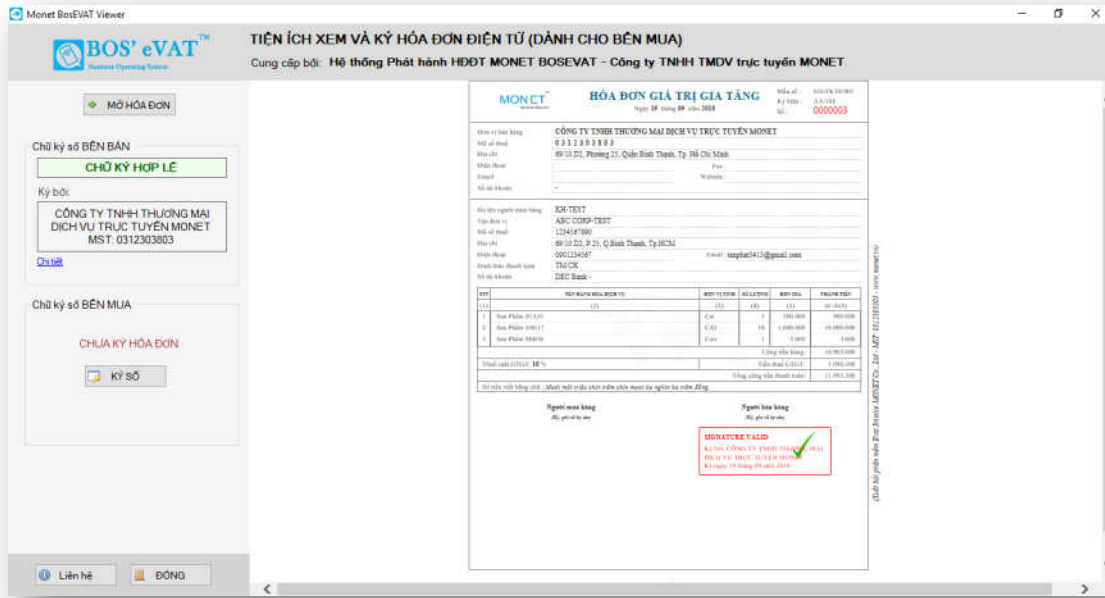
Monet BosEVAT Viewer

BOS' eVAT™
Business Operating System

TIỆN ÍCH XEM VÀ KÝ HÓA ĐƠN ĐIỆN TỬ (DÀNH CHO BÊN MUA)
Cung cấp bởi: Hệ thống Phát hành HĐĐT MONET BOSEVAT - Công ty TNHH TMDV trực tuyến MONET

MỞ HÓA ĐƠN

Chữ ký số BÊN BÁN
CHỮ KÝ HỢP LỆ
Ký bởi:
CÔNG TY TNHH THƯƠNG MẠI DỊCH VỤ TRỰC TUYẾN MONET
MST: 0312303803
Chi tiết

Chữ ký số BÊN MUA
CHƯA KÝ HÓA ĐƠN
KÝ SỐ

Liên hệ
ĐÓNG

MONET
HÓA ĐƠN GIÁ TRỊ GIA TĂNG
Ngày 19 tháng 09 năm 2018
Mẫu số: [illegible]
Ký hiệu: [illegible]
Số: 0000003

Đơn vị bán hàng: CÔNG TY TNHH THƯƠNG MẠI DỊCH VỤ TRỰC TUYẾN MONET
Mã số thuế: 0312303803
Địa chỉ: 69/10 D2, Phường 25, Quận Bình Thạnh, Tp. Hồ Chí Minh
Điện thoại:
Fax:
Email:
Website:
Số tài khoản: -

Họ tên người mua hàng: KH-TEST
Tên đơn vị: ABC CORP-TEST
Mã số thuế: 1234567890
Địa chỉ: 69/10 D2, P.25, Q.Bình Thạnh, Tp.HCM
Điện thoại: 0901234567
Email: tmphat3413@gmail.com
Hình thức thanh toán: TM/CK
Số tài khoản: DEC Bank -

| STT | TÊN HÀNG HÓA DỊCH VỤ | ĐƠN VỊ TÍNH | SỐ LƯỢNG | ĐƠN GIÁ | THÀNH TIỀN |
|---|---|---|---|---|---|
| (1) | (2) | (3) | (4) | (5) | (6=4x5) |
| 1 | Sản Phẩm 01XX | Cái | 1 | 300.000 | 300.000 |
| 2 | Sản Phẩm 100/17 | CÁI | 10 | 1.000.000 | 10.000.000 |
| 3 | Sản Phẩm 00016 | Cái | 1 | 3.000 | 3.000 |

Cộng tiền hàng: 10.303.000
Thuế suất GTGT: 10 %
Tiền thuế GTGT: 1.030.300
Tổng cộng tiền thanh toán: 11.333.300
Số tiền viết bằng chữ: Mười một triệu ba trăm ba mươi ba nghìn ba trăm đồng

Người mua hàng
(Ký, ghi rõ họ tên)
Người bán hàng
(Ký, ghi rõ họ tên)

SIGNATURE VALID
Ký bởi: CÔNG TY TNHH THƯƠNG MẠI DỊCH VỤ TRỰC TUYẾN MONET
Ký ngày 19 tháng 09 năm 2018

(Xuất bởi phần mềm Bos Invoice MONET Co., Ltd - MST: 0312303803 - www.monet.vn)